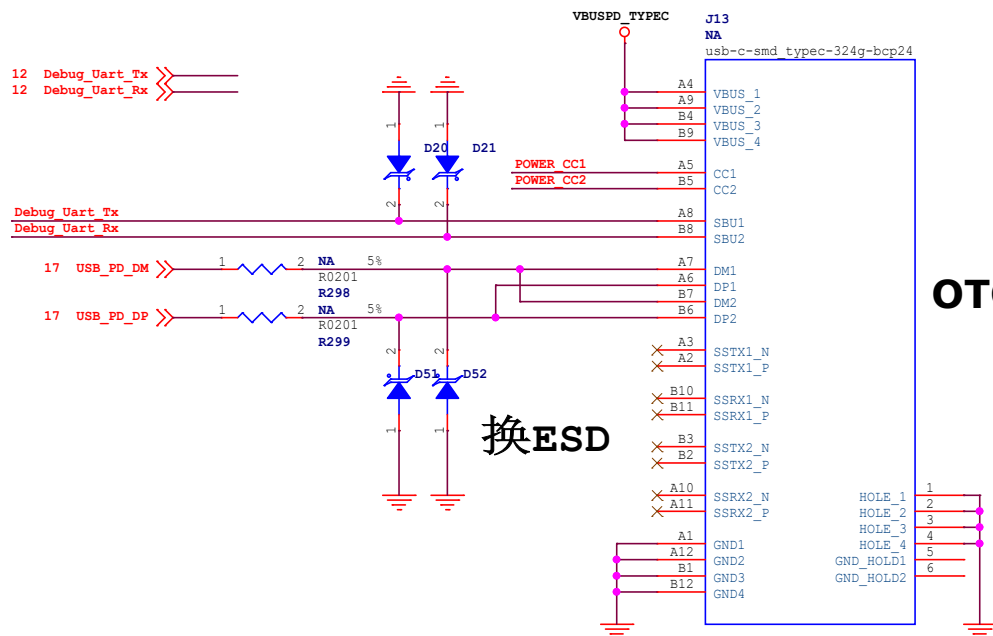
VBUSPD_TYPEC
J13
NA
usb-c-smd_typec-324g-bcp24

12 Debug_Uart_Tx
12 Debug_Uart_Rx

1
D20
2
1
D21
2

A4 VBUS_1
A9 VBUS_2
B4 VBUS_3
B9 VBUS_4
POWER_CC1 A5 CC1
POWER_CC2 B5 CC2
Debug_Uart_Tx A8 SBU1
Debug_Uart_Rx B8 SBU2

17 USB_PD_DM 1 2 NA 5%
R0201
R298
A7 DM1
A6 DP1
B7 DM2
17 USB_PD_DP 1 2 NA 5%
R0201
R299
B6 DP2

OTG

2
D51
1
2
D52
1

换ESD

A3 SSTX1_N
A2 SSTX1_P
B10 SSRX1_N
B11 SSRX1_P
B3 SSTX2_N
B2 SSTX2_P
A10 SSRX2_N
A11 SSRX2_P
A1 GND1
A12 GND2
B1 GND3
B12 GND4

HOLE_1 1
HOLE_2 2
HOLE_3 3
HOLE_4 4
GND_HOLD1 5
GND_HOLD2 6